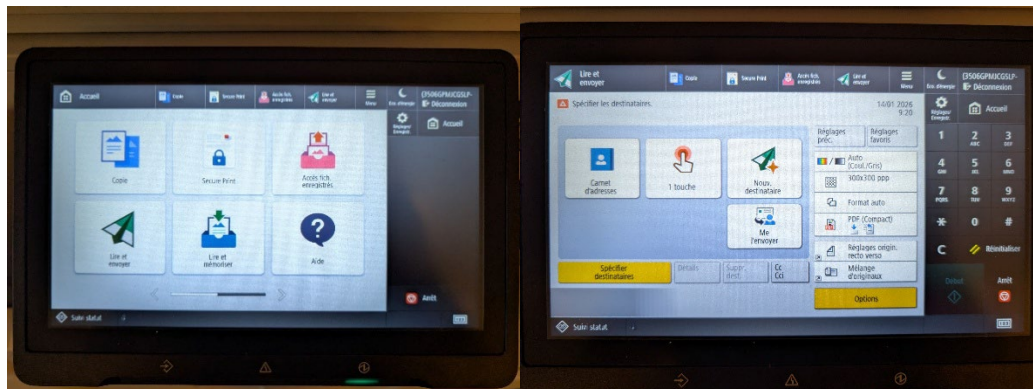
Accueil
Copie
Secure Print
Accès fich. enregistrés
Lire et envoyer
Menu
Éco. d'énergie
C3506GPMJCGSLP-
Déconnexion
Réglages/ Enregistr.
Accueil

Copie
Secure Print
Accès fich. enregistrés.
Lire et envoyer
Lire et mémoriser
Aide

Arrêt
Suivi statut

Lire et envoyer
Copie
Secure Print
Accès fich. enregistrés
Lire et envoyer
Menu
Éco. d'énergie
C3506GPMJCGSLP-
Déconnexion
Réglages/ Enregistr.
Accueil

Spécifier les destinataires.
14/01 2026
9:20

Réglages préc.
Réglages favoris

Carnet d'adresses
1 touche
Nouv. destinataire
Me l'envoyer

Auto (Coul./Gris)
300x300 ppp
Format auto
PDF (Compact)
Réglages origin. recto verso
Mélange d'originaux

Spécifier destinataires
Détails
Suppr. dest.
Cc Cci
Options

1
2 ABC
3 DEF
4 GHI
5 JKL
6 MNO
7 PQRS
8 TUV
9 WXYZ
*
0
#
C
Réinitialiser
Début
Arrêt

Suivi statut